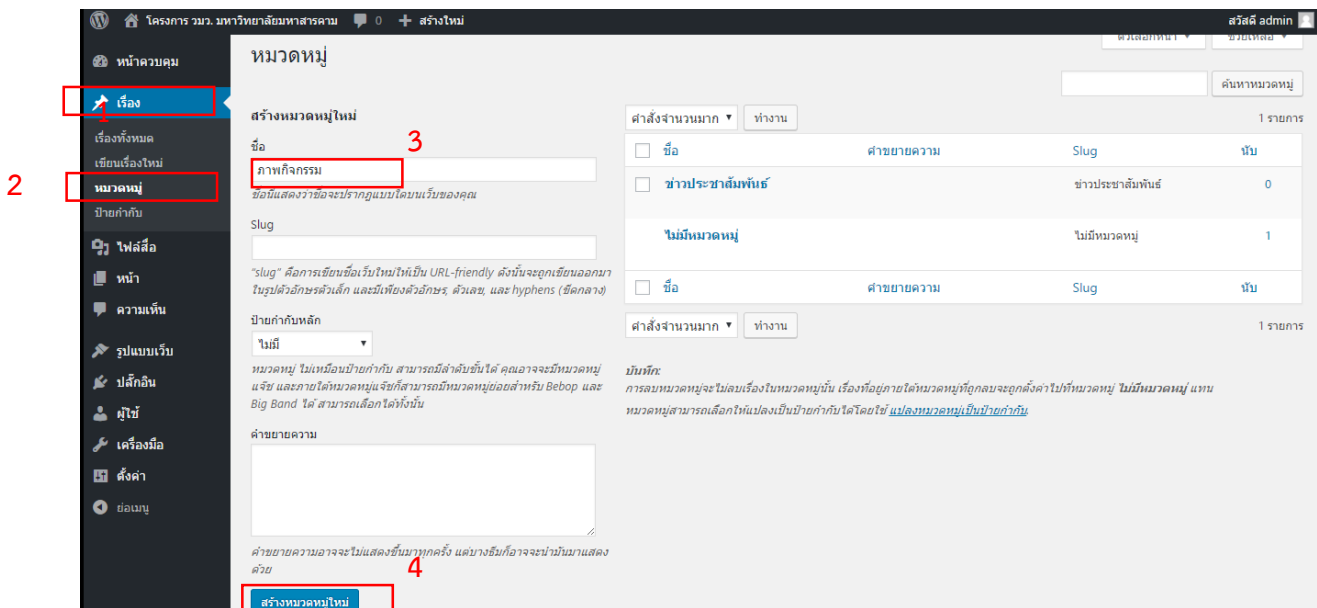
โครงการ วมว. มหาวิทยาลัยมหาสารคาม 0 สร้างใหม่

สวัสดี admin

ตัวเลือกหน้า ▾ ช่วยเหลือ ▾

หน้าควบคุม

เรื่อง

1

เรื่องทั้งหมด

เขียนเรื่องใหม่

2

หมวดหมู่

ป้ายกำกับ

ไฟล์สื่อ

หน้า

ความเห็น

รูปแบบเว็บ

ปลั๊กอิน

ผู้ใช้

เครื่องมือ

ตั้งค่า

ย่อเมนู

หมวดหมู่

ค้นหาหมวดหมู่

สร้างหมวดหมู่ใหม่

ชื่อ

3

ภาพกิจกรรม

ชื่อนี้แสดงว่าชื่อจะปรากฏแบบใดบนเว็บของคุณ

Slug

"slug" คือการเขียนชื่อเว็บใหม่ให้เป็น URL-friendly ดังนั้นจะถูกเขียนออกมาในรูปตัวอักษรตัวเล็ก และมีเพียงตัวอักษร, ตัวเลข, และ hyphens (ขีดกลาง)

ป้ายกำกับหลัก

ไม่มี

หมวดหมู่ ไม่เหมือนป้ายกำกับ สามารถมีลำดับขั้นได้ คุณอาจจะมีหมวดหมู่แจ๊ซ และภายใต้หมวดหมู่แจ๊ซก็สามารถมีหมวดหมู่ย่อยสำหรับ Bebop และ Big Band ได้ สามารถเลือกได้ทั้งนั้น

คำขยายความ

คำขยายความอาจจะไม่แสดงขึ้นมาทุกครั้ง แต่บางธีมก็อาจจะนำมันมาแสดงด้วย

4

สร้างหมวดหมู่ใหม่

คำสั่งจำนวนมาก ▾ ทำงาน

1 รายการ

| ชื่อ | คำขยายความ | Slug | นับ |
|---|---|---|---|
| ข่าวประชาสัมพันธ์ | | ข่าวประชาสัมพันธ์ | 0 |
| ไม่มีหมวดหมู่ | | ไม่มีหมวดหมู่ | 1 |
| ชื่อ | คำขยายความ | Slug | นับ |

คำสั่งจำนวนมาก ▾ ทำงาน

1 รายการ

บันทึก:
การลบหมวดหมู่จะไม่ลบเรื่องในหมวดหมู่นั้น เรื่องที่อยู่ภายใต้หมวดหมู่ที่ถูกลบจะถูกตั้งค่าไปที่หมวดหมู่ ไม่มีหมวดหมู่ แทน
หมวดหมู่สามารถเลือกให้แปลงเป็นป้ายกำกับได้โดยใช้ แปลงหมวดหมู่เป็นป้ายกำกับ.